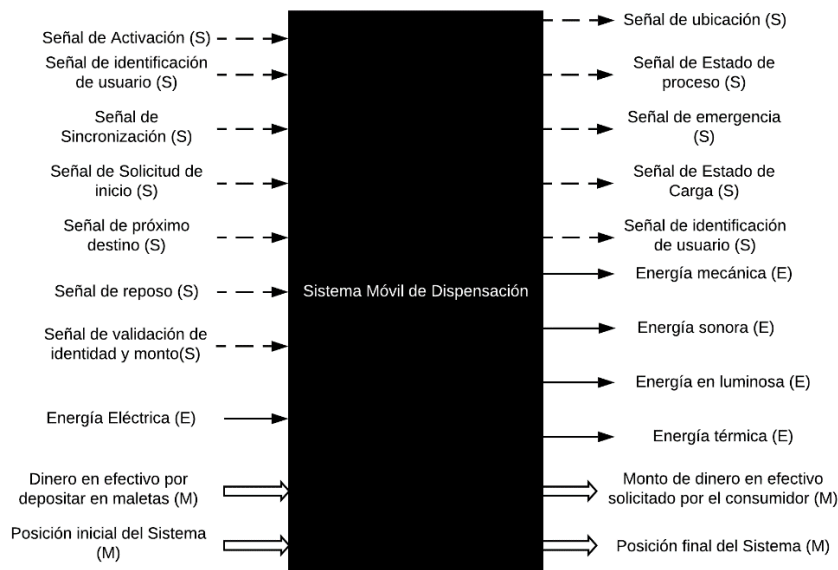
Señal de Activación (S)

Señal de identificación de usuario (S)

Señal de Sincronización (S)

Señal de Solicitud de inicio (S)

Señal de próximo destino (S)

Señal de reposo (S)

Señal de validación de identidad y monto(S)

Energía Eléctrica (E)

Dinero en efectivo por depositar en maletas (M)

Posición inicial del Sistema (M)

Sistema Móvil de Dispensación

Señal de ubicación (S)

Señal de Estado de proceso (S)

Señal de emergencia (S)

Señal de Estado de Carga (S)

Señal de identificación de usuario (S)

Energía mecánica (E)

Energía sonora (E)

Energía en luminosa (E)

Energía térmica (E)

Monto de dinero en efectivo solicitado por el consumidor (M)

Posición final del Sistema (M)